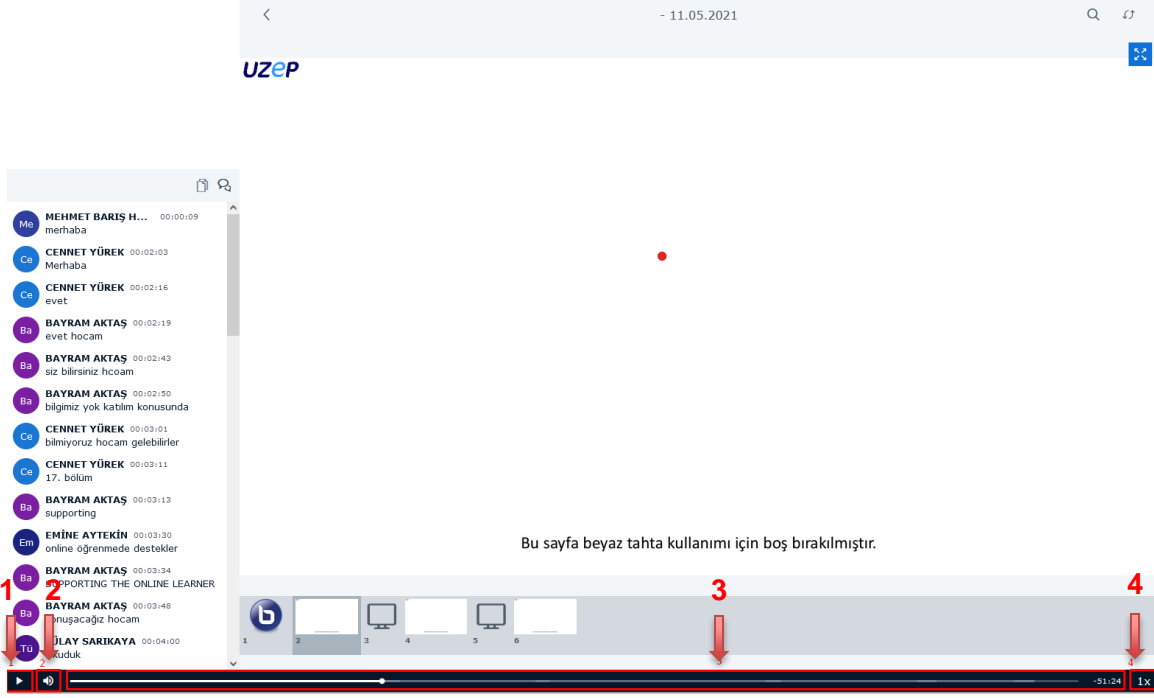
- 11.05.2021

UZEP

Me MEHMET BARIŞ H... 00:00:09
merhaba

Ce CENNET YÜREK 00:02:03
Merhaba

Ce CENNET YÜREK 00:02:16
evet

Ba BAYRAM AKTAŞ 00:02:19
evet hocam

Ba BAYRAM AKTAŞ 00:02:43
siz bilirsiniz hcoam

Ba BAYRAM AKTAŞ 00:02:50
bilgimiz yok katılım konusunda

Ce CENNET YÜREK 00:03:01
bilmiyoruz hocam gelebilirler

Ce CENNET YÜREK 00:03:11
17. bölüm

Ba BAYRAM AKTAŞ 00:03:13
supporting

Em EMİNE AYTEKİN 00:03:30
online öğrenmede destekler

Ba BAYRAM AKTAŞ 00:03:34
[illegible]PPORTING THE ONLINE LEARNER

Ba BAYRAM AKTAŞ 00:03:48
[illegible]onuşacağız hocam

Tü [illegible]ÜLAY SARIKAYA 00:04:00
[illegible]kuduk

Bu sayfa beyaz tahta kullanımı için boş bırakılmıştır.

1 2 3 4 5 6

1 2 3 4

1 2 3 4

-51:24

1x